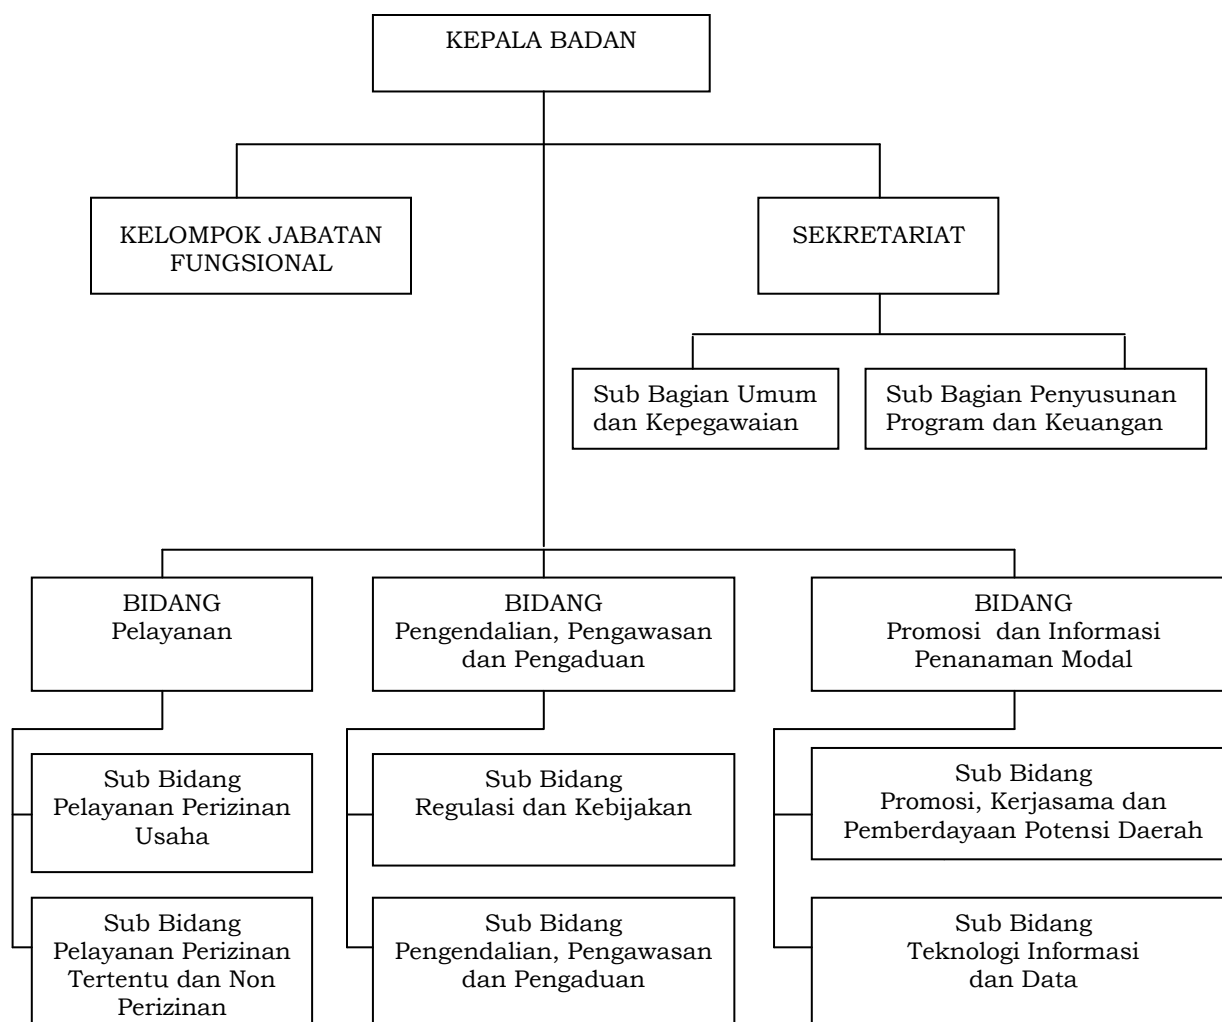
KEPALA BADAN

KELOMPOK JABATAN FUNGSIONAL

SEKRETARIAT

Sub Bagian Umum dan Kepegawaian

Sub Bagian Penyusunan Program dan Keuangan

BIDANG Pelayanan

BIDANG Pengendalian, Pengawasan dan Pengaduan

BIDANG Promosi dan Informasi Penanaman Modal

Sub Bidang Pelayanan Perizinan Usaha

Sub Bidang Pelayanan Perizinan Tertentu dan Non Perizinan

Sub Bidang Regulasi dan Kebijakan

Sub Bidang Pengendalian, Pengawasan dan Pengaduan

Sub Bidang Promosi, Kerjasama dan Pemberdayaan Potensi Daerah

Sub Bidang Teknologi Informasi dan Data